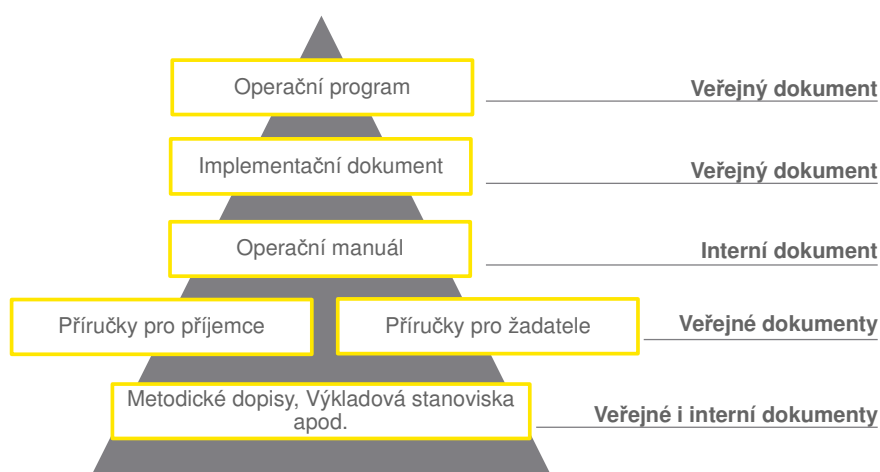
Operační program

Veřejný dokument

Implementační dokument

Veřejný dokument

Operační manuál

Interní dokument

Příručky pro příjemce

Příručky pro žadatele

Veřejné dokumenty

Metodické dopisy, Výkladová stanoviska apod.

Veřejné i interní dokumenty